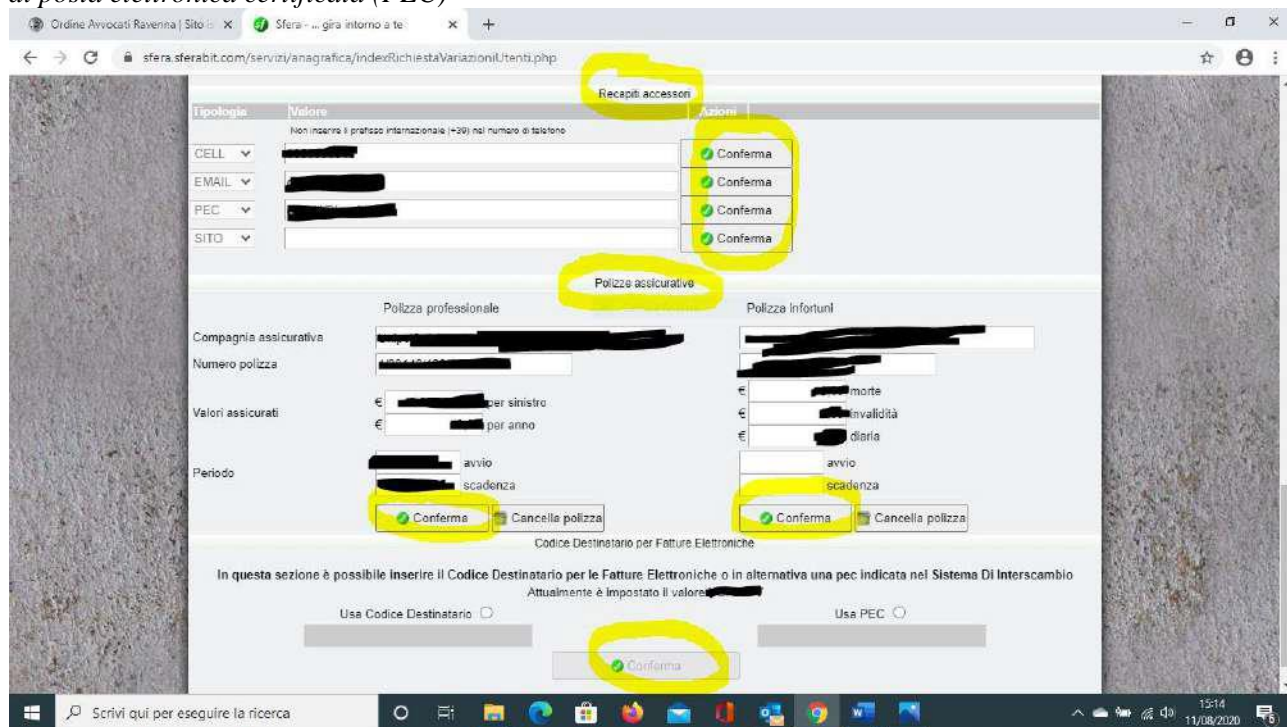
di posta elettronica certificata (PEC)

Ordine Avvocati Ravenna | Sito × Sfera - ... gira intorno a te × +

sfera.sferabit.com/servizi/anagrafica/indexRichiestaVariazioniUtenti.php

Recapiti accessori

| Tipologia | Valore | Azioni |
|---|---|---|
| | Non inserire il prefisso internazionale (+39) nel numero di telefono | |
| CELL | | Conferma |
| EMAIL | | Conferma |
| PEC | | Conferma |
| SITO | | Conferma |

Polizze assicurative

Polizza professionale

Polizza infortuni

Compagnia assicurativa

Numero polizza

Valori assicurati

€ per sinistro

€ per anno

€ morte

€ invalidità

€ diaria

Periodo

avvio

scadenza

avvio

scadenza

Conferma Cancella polizza

Conferma Cancella polizza

Codice Destinatario per Fatture Elettroniche

In questa sezione è possibile inserire il Codice Destinatario per le Fatture Elettroniche o in alternativa una pec indicata nel Sistema Di Interscambio

Attualmente è impostato il valore

Usa Codice Destinatario

Usa PEC

Conferma

Scrivi qui per eseguire la ricerca

15:14
11/08/2020